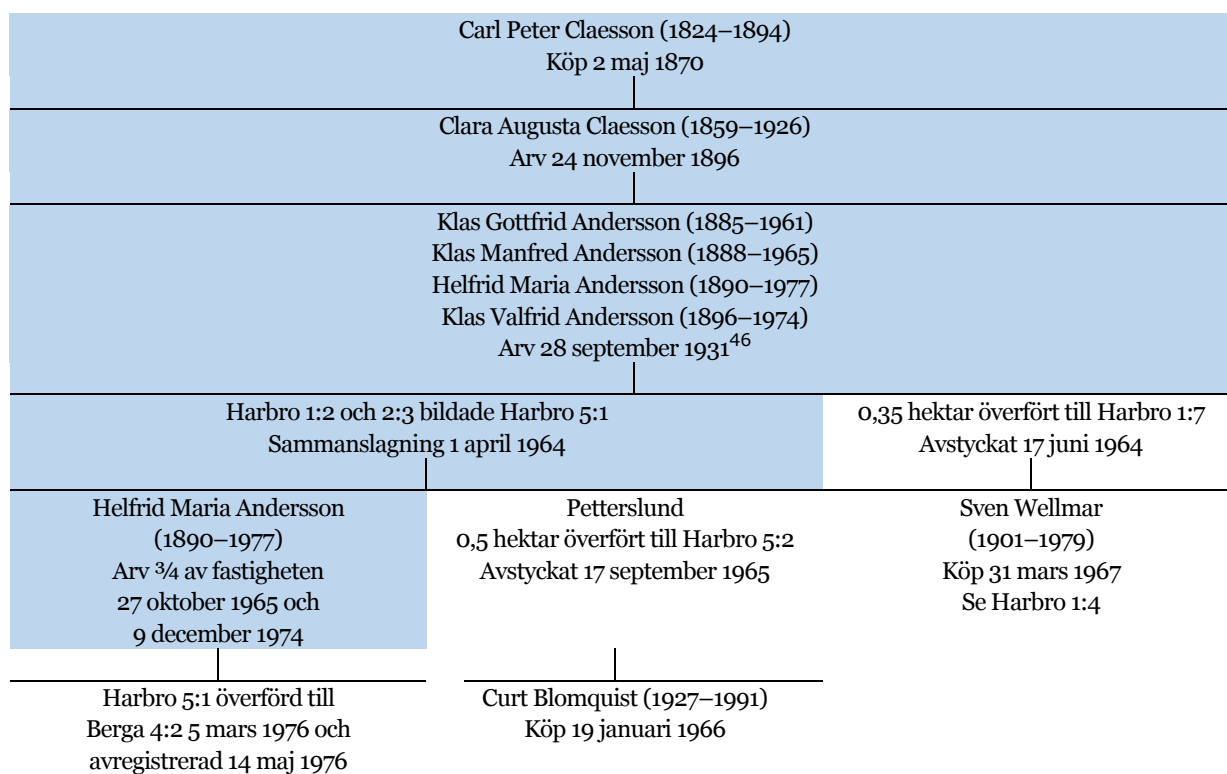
Carl Peter Claesson (1824–1894)
Köp 2 maj 1870

Clara Augusta Claesson (1859–1926)
Arv 24 november 1896

Klas Gottfrid Andersson (1885–1961)
Klas Manfred Andersson (1888–1965)
Helfrid Maria Andersson (1890–1977)
Klas Valfrid Andersson (1896–1974)
Arv 28 september 1931$^{46}$

Harbro 1:2 och 2:3 bildade Harbro 5:1
Sammanslagning 1 april 1964

0,35 hektar överfört till Harbro 1:7
Avstyckat 17 juni 1964

Helfrid Maria Andersson
(1890–1977)
Arv ¾ av fastigheten
27 oktober 1965 och
9 december 1974

Petterslund
0,5 hektar överfört till Harbro 5:2
Avstyckat 17 september 1965

Sven Wellmar
(1901–1979)
Köp 31 mars 1967
Se Harbro 1:4

Harbro 5:1 överförd till
Berga 4:2 5 mars 1976 och
avregistrerad 14 maj 1976

Curt Blomquist (1927–1991)
Köp 19 januari 1966